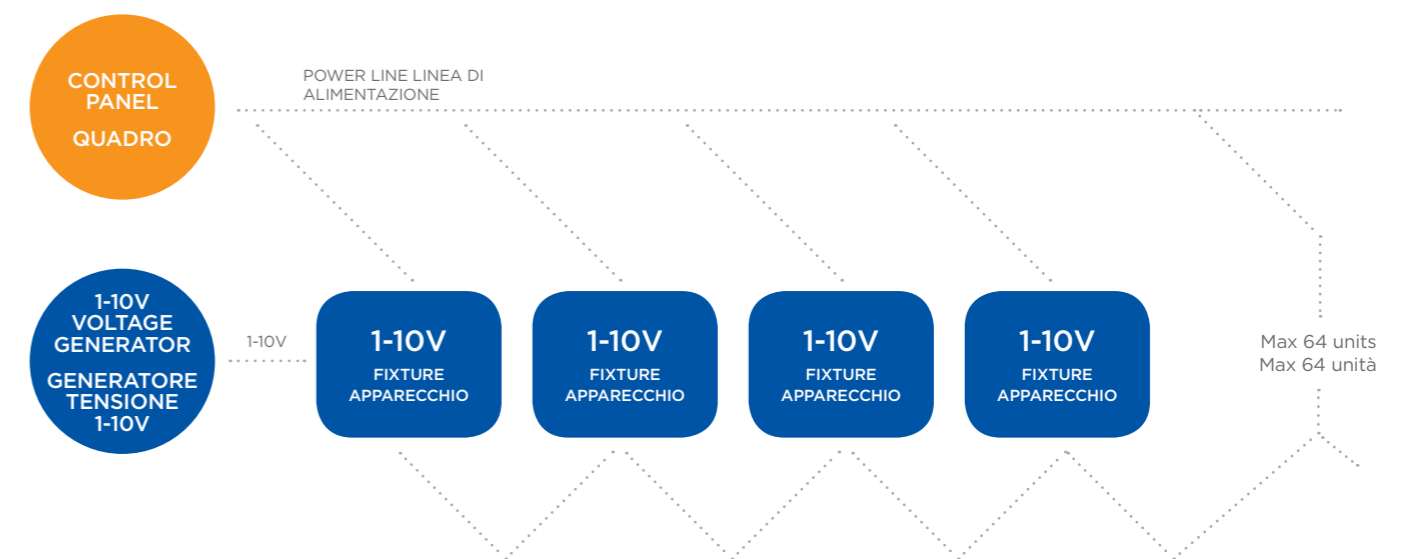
CONTROL PANEL

QUADRO

POWER LINE LINEA DI ALIMENTAZIONE

1-10V VOLTAGE GENERATOR

GENERATORE TENSIONE 1-10V

1-10V

1-10V
FIXTURE
APPARECCHIO

1-10V
FIXTURE
APPARECCHIO

1-10V
FIXTURE
APPARECCHIO

1-10V
FIXTURE
APPARECCHIO

Max 64 units
Max 64 unità